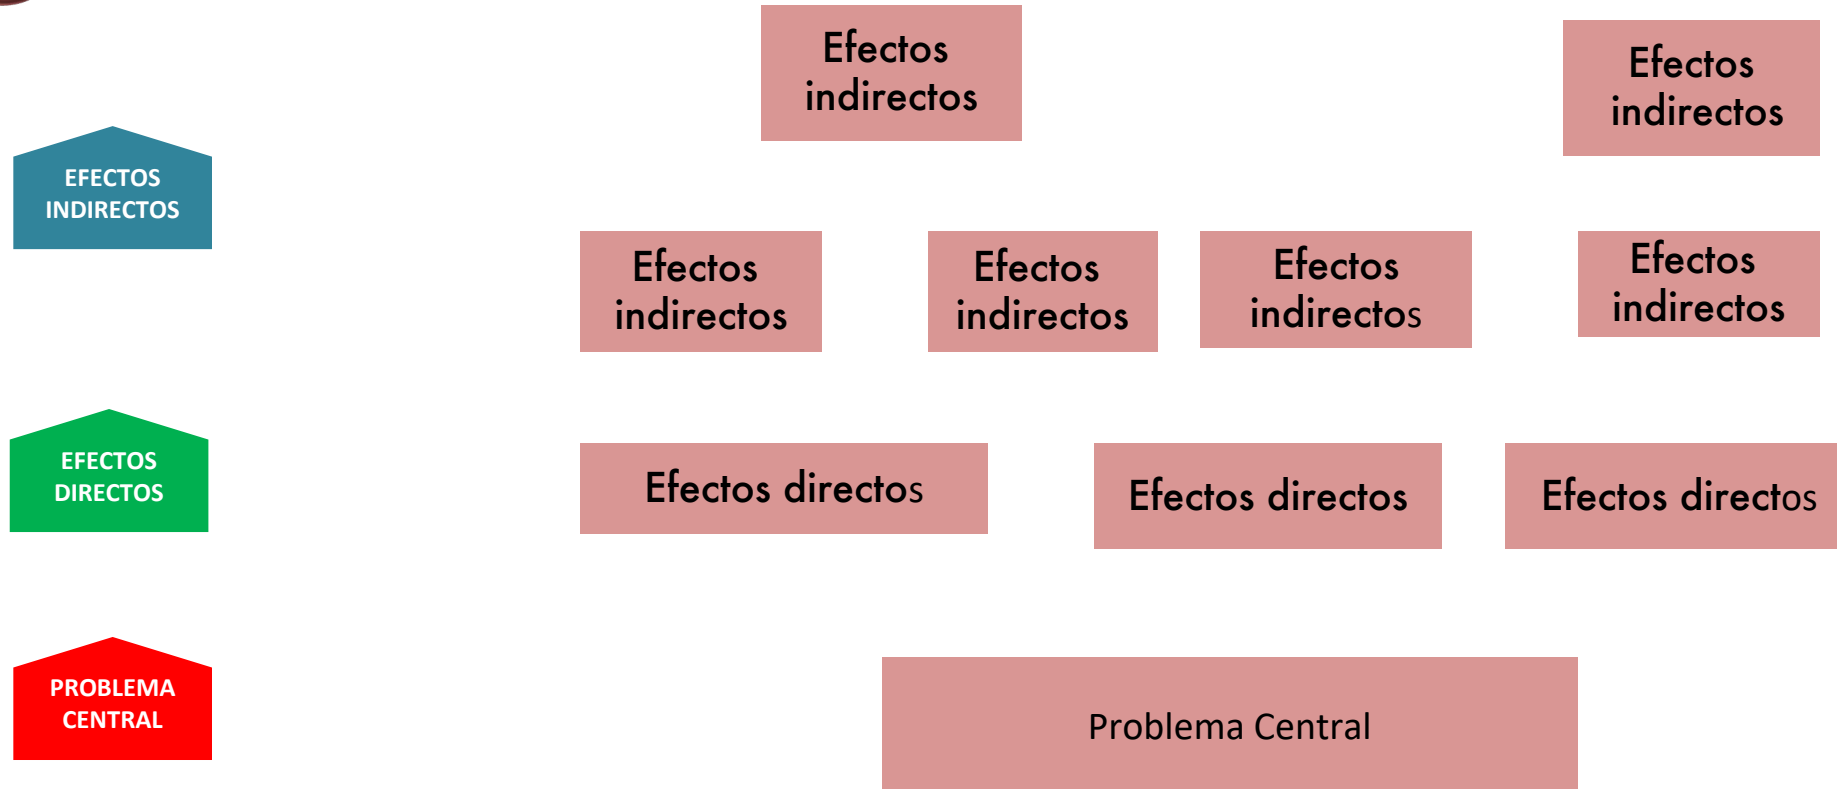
Efectos indirectos

Efectos indirectos

EFECTOS INDIRECTOS

Efectos indirectos

Efectos indirectos

Efectos indirectos

Efectos indirectos

EFECTOS DIRECTOS

Efectos directos

Efectos directos

Efectos directos

PROBLEMA CENTRAL

Problema Central